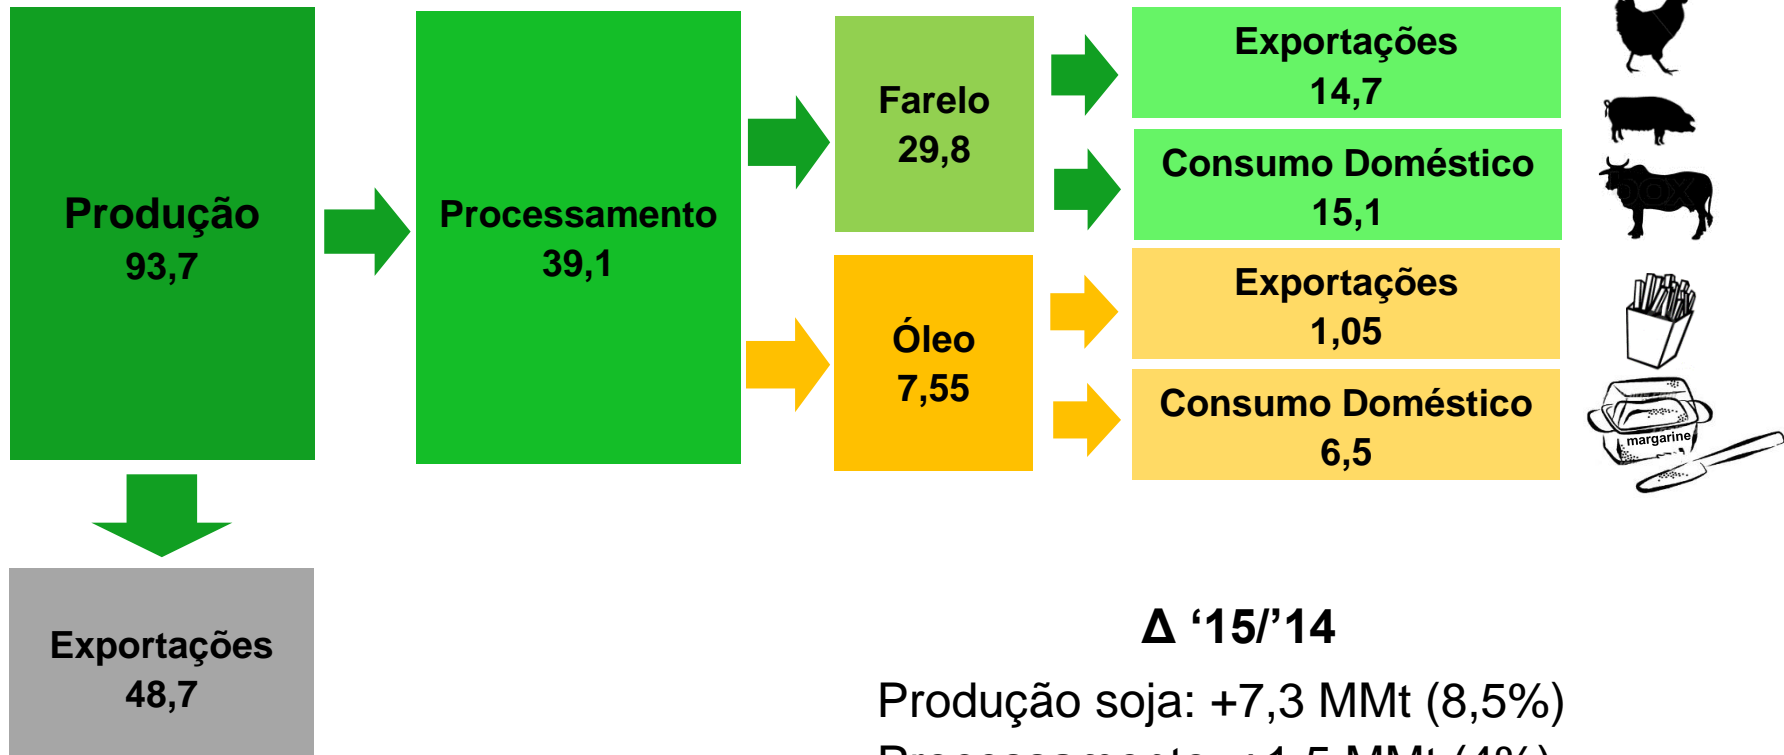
Produção
93,7

Processamento
39,1

Farelo
29,8

Exportações
14,7

Consumo Doméstico
15,1

Óleo
7,55

Exportações
1,05

Consumo Doméstico
6,5

margarine

Exportações
48,7

Δ ‘15/’14

Produção soja: +7,3 MMt (8,5%)

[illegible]